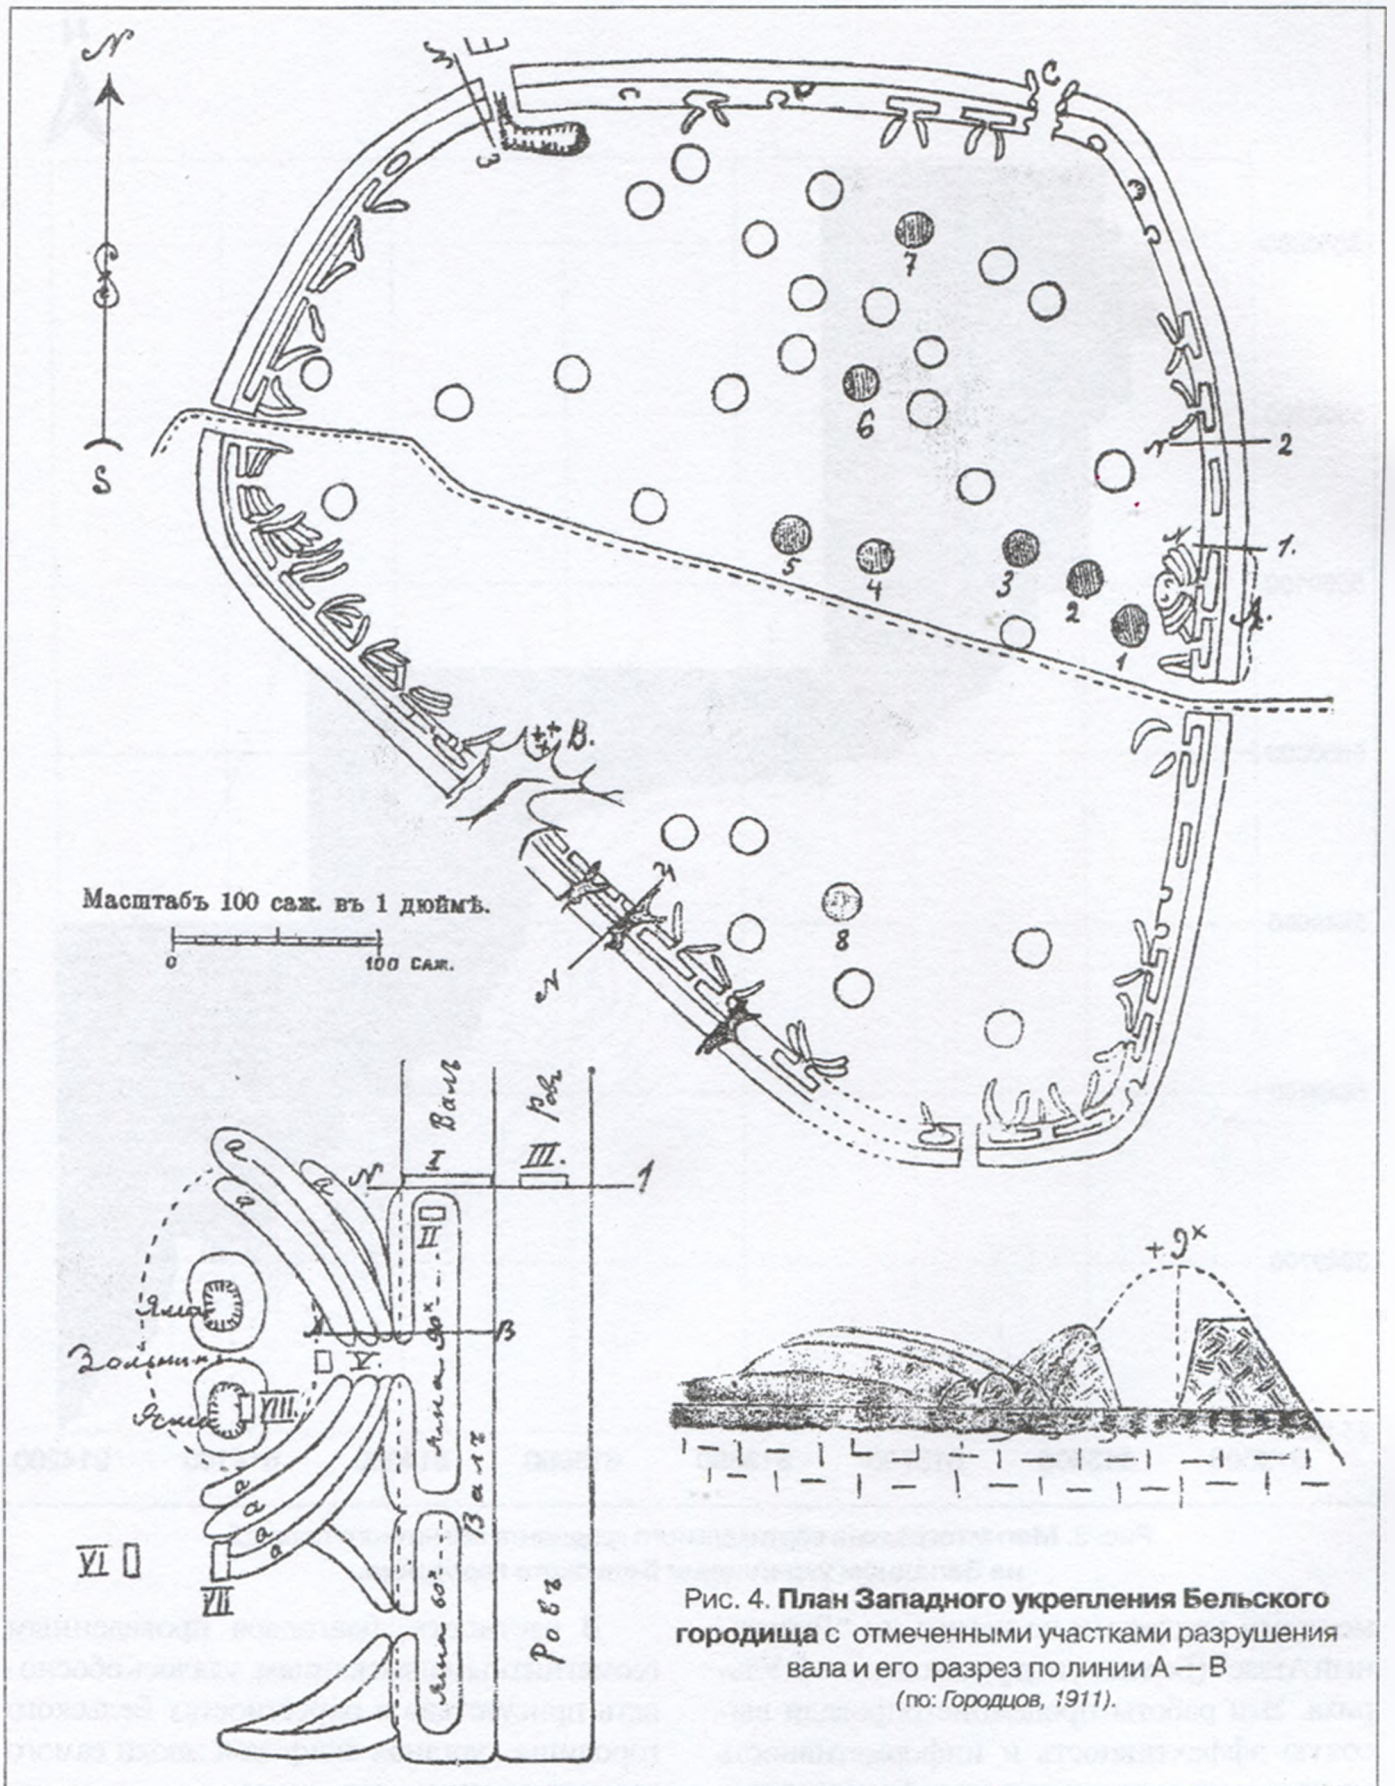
N

S

E

C

3

7

6

2

1

5

4

3

2

1

A

B

Масштабъ 100 саж. въ 1 дюймъ.

0

100 саж.

8

Валъ

Ровъ

N

I

III

1

II

Яма

Зольник

V

B

Яма

VIII

Яма 80х

Яма

Валъ

Яма 60х

Ровъ

VI

VII

+9х

Рис. 4. План Западного укрепления Бельского городища с отмеченными участками разрушения вала и его разрез по линии А — В (по: Городцов, 1911).